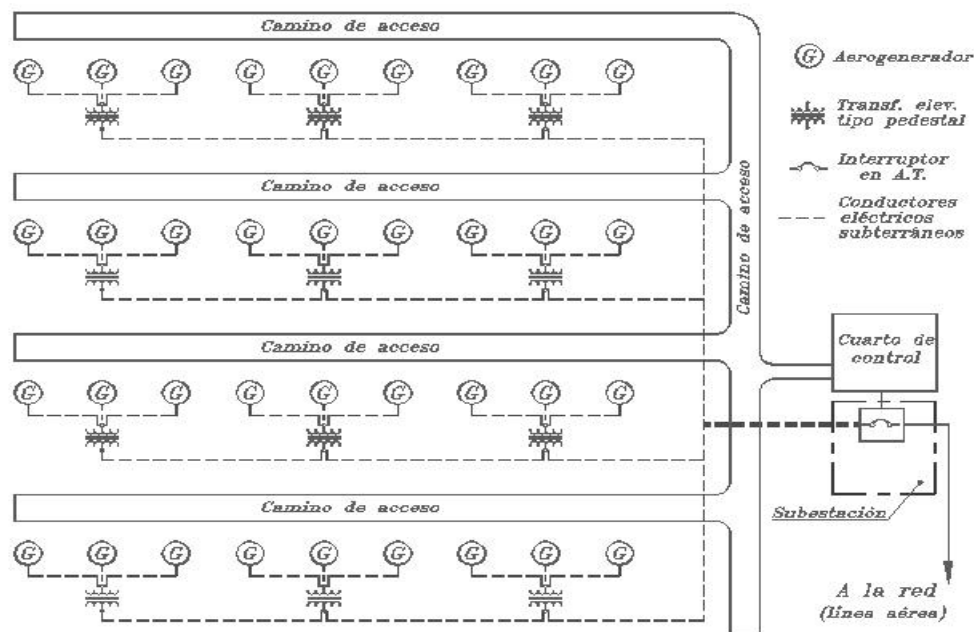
Camino de acceso

G G G G G G G G G

Camino de acceso

G G G G G G G G G

Camino de acceso

G G G G G G G G G

Camino de acceso

G G G G G G G G G

G Aerogenerador

Transf. elev. tipo pedestal

Interruptor en A.T.

Conductores eléctricos subterráneos

Camino de acceso

Cuarto de control

Subestación

A la red (línea aérea)